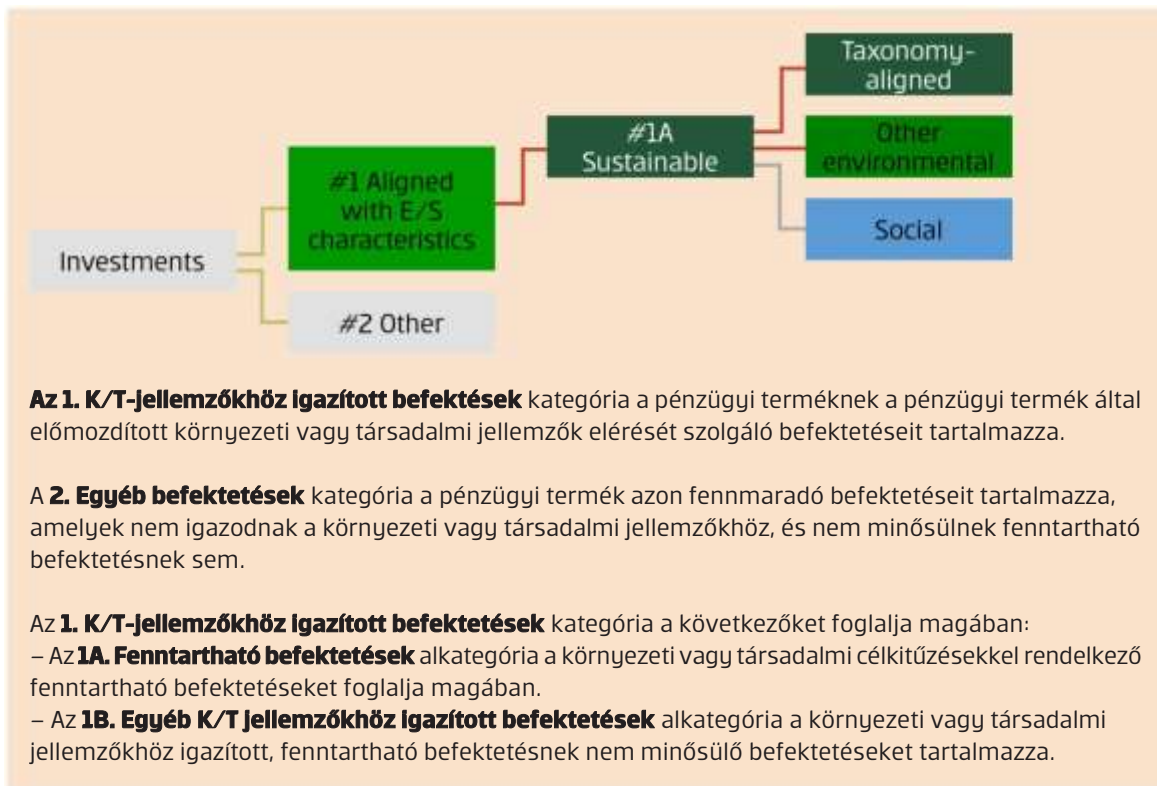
Taxonomy-aligned

#1A Sustainable

Other environmental

#1 Aligned with E/S characteristics

Social

Investments

#2 Other

**Az 1. K/T-jellemzőkhöz igazított befektések** kategória a pénzügyi terméknek a pénzügyi termék által előmozdított környezeti vagy társadalmi jellemzők elérését szolgáló befektetéseit tartalmazza.

A **2. Egyéb befektetések** kategória a pénzügyi termék azon fennmaradó befektetéseit tartalmazza, amelyek nem igazodnak a környezeti vagy társadalmi jellemzőkhöz, és nem minősülnek fenntartható befektetésnek sem.

Az **1. K/T-jellemzőkhöz igazított befektetések** kategória a következőket foglalja magában:
– Az **1A. Fenntartható befektetések** alkategória a környezeti vagy társadalmi célkitűzésekkel rendelkező fenntartható befektetéseket foglalja magában.
– Az **1B. Egyéb K/T jellemzőkhöz igazított befektetések** alkategória a környezeti vagy társadalmi jellemzőkhöz igazított, fenntartható befektetésnek nem minősülő befektetéseket tartalmazza.